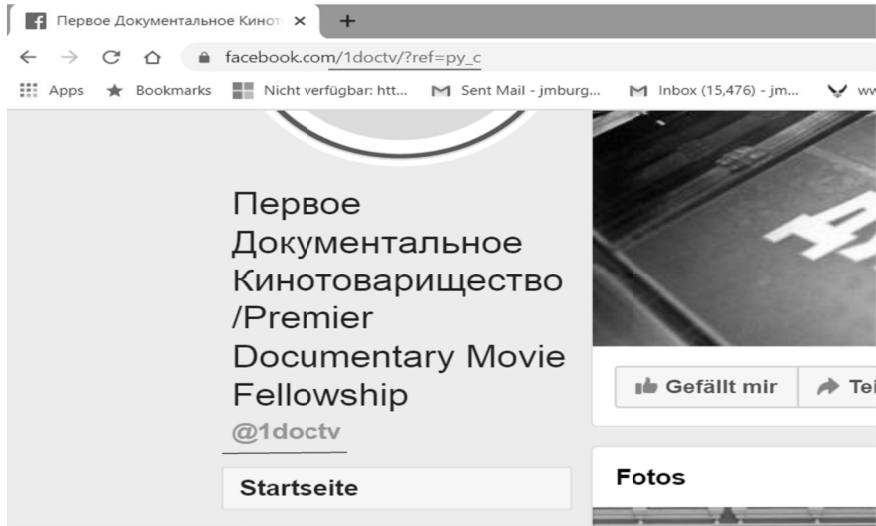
Первое Документальное Кинот ×
+
facebook.com/1doctv/?ref=py_c
Apps Bookmarks Nicht verfügbar: htt... Sent Mail - jmburg... Inbox (15,476) - jm... ww

Первое Документальное Кинотоварищество /Premier Documentary Movie Fellowship
@1doctv
Startseite

Gefällt mir
Tei

Fotos